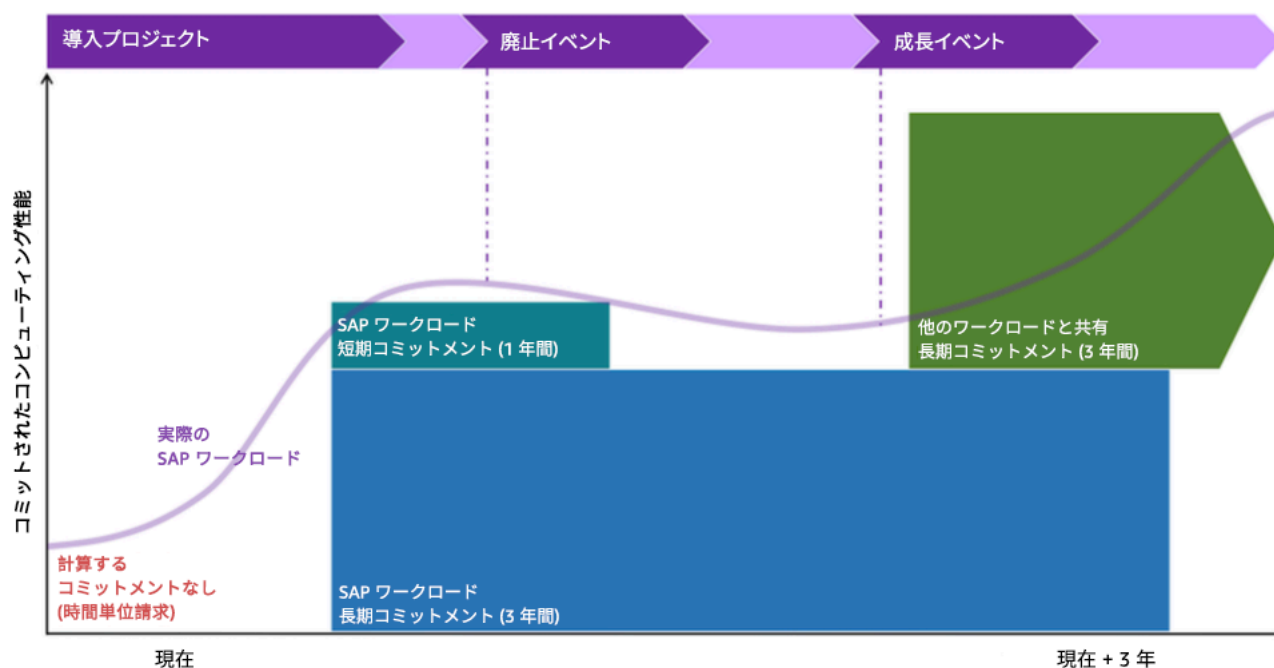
導入プロジェクト

廃止イベント

成長イベント

コミットされたコンピューティング性能

SAP ワークロード
短期コミットメント (1 年間)

他のワークロードと共有
長期コミットメント (3 年間)

実際の
SAP ワークロード

計算する
コミットメントなし
(時間単位請求)

SAP ワークロード
長期コミットメント (3 年間)

現在

現在 + 3 年